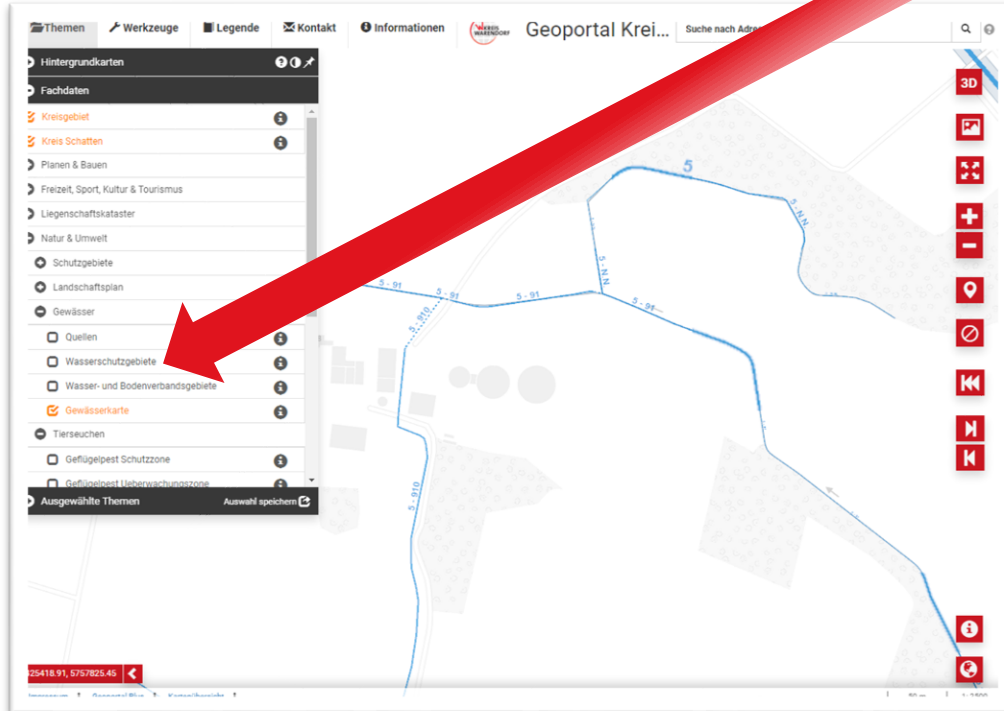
Themen Werkzeuge Legende Kontakt Informationen

KREIS WARENDORF

Geoportal Krei...

Suche nach Adre

Hintergrundkarten

Fachdaten

Kreisgebiet

Kreis Schatten

Planen & Bauen

Freizeit, Sport, Kultur & Tourismus

Liegenschaftskataster

Natur & Umwelt

Schutzgebiete

Landschaftsplan

Gewässer

Quellen

Wasserschutzgebiete

Wasser- und Bodenverbandsgebiete

Gewässerkarte

Tierseuchen

Geflügelpest Schutzzone

Geflügelpest Ueberwachungszone

Ausgewählte Themen

Auswahl speichern

3D

5

5 - N N

5 - 91

5 - 91

5 - 91

5 - N N

5 - 91

5 - 910

5 - 910

25418.91, 5757825.45

Impressum | Geoportal Plus | Kartenübersicht